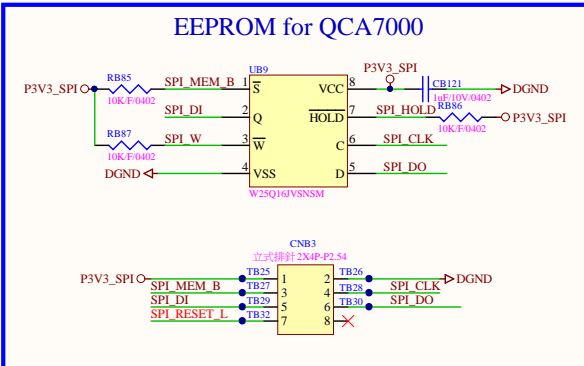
EEPROM for QCA7000

UB9

P3V3_SPI

RB85

10K/F/0402

SPI_MEM_B

1

$\overline{S}$

VCC

8

P3V3_SPI

CB121

1uF/10V/0402

DGND

SPI_DI

2

Q

$\overline{HOLD}$

7

SPI_HOLD

RB86

10K/F/0402

P3V3_SPI

RB87

10K/F/0402

SPI_W

3

$\overline{W}$

C

6

SPI_CLK

DGND

4

VSS

D

5

SPI_DO

W25Q16JVSNSM

CNB3

立式排針 2X4P-P2.54

P3V3_SPI

TB25

1

2

TB26

DGND

SPI_MEM_B

TB27

3

4

TB28

SPI_CLK

SPI_DI

TB29

5

6

TB30

SPI_DO

SPI_RESET_L

TB32

7

8